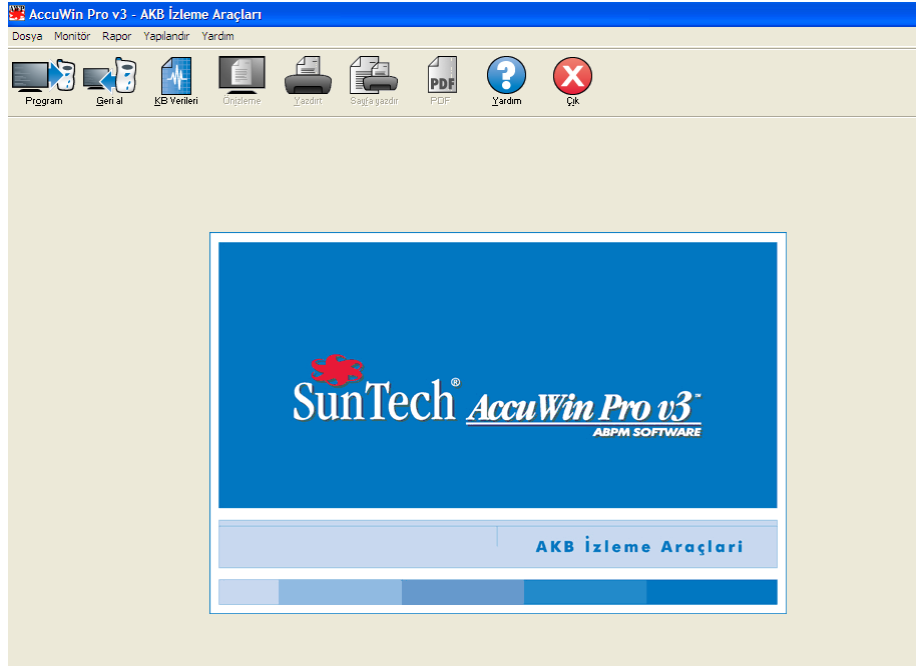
AccuWin Pro v3 - AKB İzleme Araçları

Dosya Monitör Rapor Yapılandır Yardım

Program Geri al KB Verileri Önizleme Yazdırt Sayfa yazdır PDF Yardım Çık

SunTech® AccuWin Pro v3™ ABPM SOFTWARE

AKB İzleme Araçları